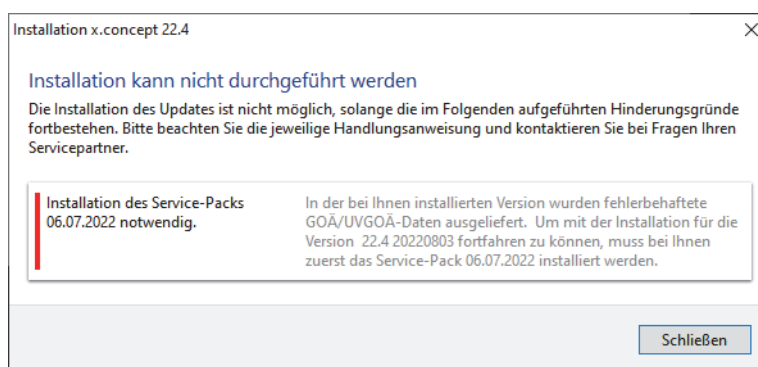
Installation x.concept 22.4

×

Installation kann nicht durchgeführt werden

Die Installation des Updates ist nicht möglich, solange die im Folgenden aufgeführten Hinderungsgründe fortbestehen. Bitte beachten Sie die jeweilige Handlungsanweisung und kontaktieren Sie bei Fragen Ihren Servicepartner.

Installation des Service-Packs 06.07.2022 notwendig.

In der bei Ihnen installierten Version wurden fehlerbehaftete GOÄ/UVGOÄ-Daten ausgeliefert. Um mit der Installation für die Version 22.4 20220803 fortfahren zu können, muss bei Ihnen zuerst das Service-Pack 06.07.2022 installiert werden.

Schließen